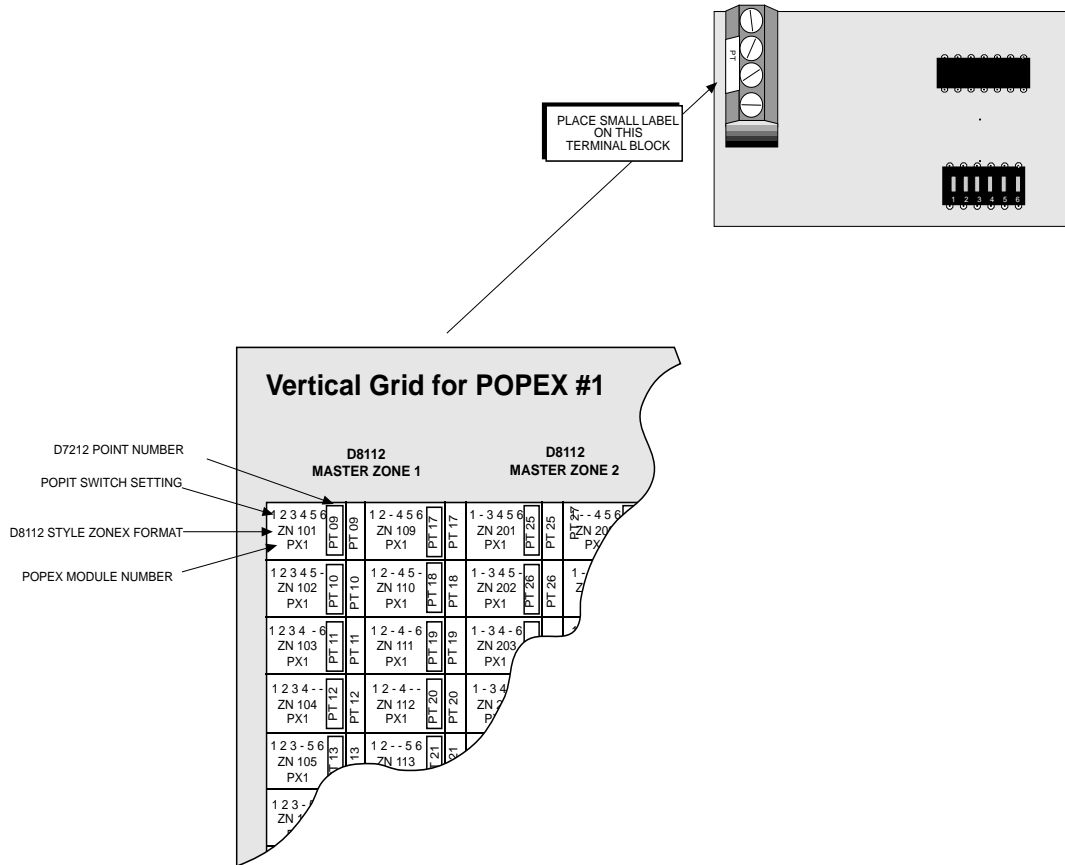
PT

PLACE SMALL LABEL ON THIS TERMINAL BLOCK

1 2 3 4 5 6

Vertical Grid for POPEX #1

D7212 POINT NUMBER

POPIT SWITCH SETTING

D8112 STYLE ZONEX FORMAT

POPEX MODULE NUMBER

D8112 MASTER ZONE 1

D8112 MASTER ZONE 2

| 1 2 3 4 5 6 ZN 101 PX1 | PT 09 | PT 09 | 1 2 - 4 5 6 ZN 109 PX1 | PT 17 | PT 17 | 1 - 3 4 5 6 ZN 201 PX1 | PT 25 | PT 25 | PT 27 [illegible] - 4 5 6 ZN 20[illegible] PX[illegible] |
|---|---|---|---|---|---|---|---|---|---|
| 1 2 3 4 5 - ZN 102 PX1 | PT 10 | PT 10 | 1 2 - 4 5 - ZN 110 PX1 | PT 18 | PT 18 | 1 - 3 4 5 - ZN 202 PX1 | PT 26 | PT 26 | 1 - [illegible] Z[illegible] |
| 1 2 3 4 - 6 ZN 103 PX1 | PT 11 | PT 11 | 1 2 - 4 - 6 ZN 111 PX1 | PT 19 | PT 19 | 1 - 3 4 - 6 ZN 203 PX1 | | | |
| 1 2 3 4 - - ZN 104 PX1 | PT 12 | PT 12 | 1 2 - 4 - - ZN 112 PX1 | PT 20 | PT 20 | 1 - 3 4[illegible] ZN 2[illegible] P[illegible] | | | |
| 1 2 3 - 5 6 ZN 105 PX1 | 13 | 13 | 1 2 - - 5 6 ZN 113 | 21 | 21 | | | | |
| 1 2 3 - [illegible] ZN 1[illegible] | | | | | | | | | |